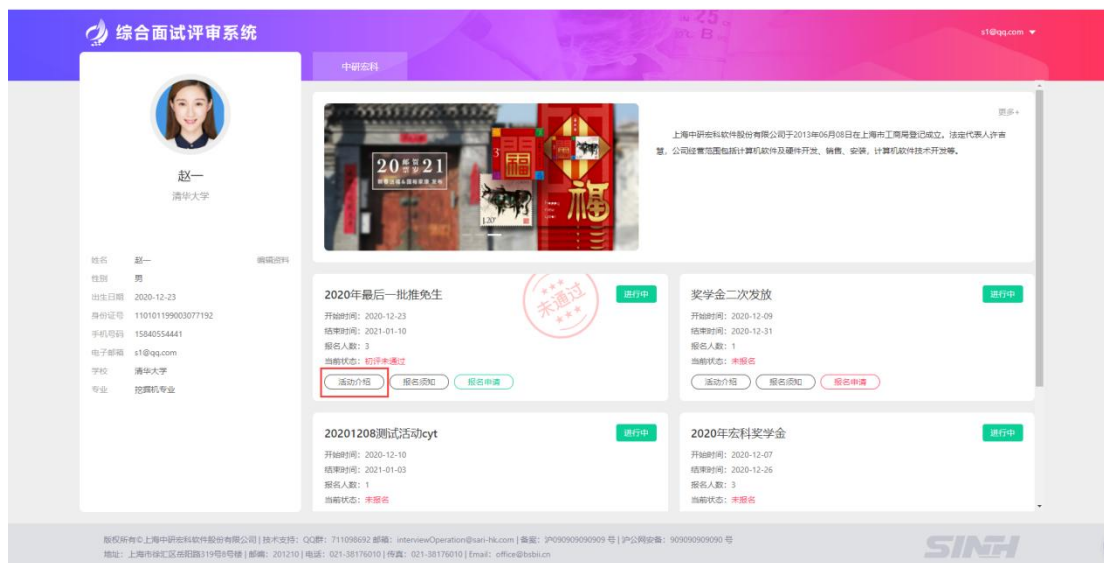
综合面试评审系统

s1@qq.com ▼

中研宏科

赵一
清华大学

姓名 赵一 编辑资料
性别 男
出生日期 2020-12-23
身份证号 110101199003077192
手机号码 15840554441
电子邮箱 s1@qq.com
学校 清华大学
专业 挖掘机专业

20 21

更多+

上海中研宏科软件股份有限公司于2013年06月08日在上海市工商局登记成立。法定代表人许吉慧，公司经营范围包括计算机软件及硬件开发、销售、安装，计算机软件技术开发等。

2020年最后一批推免生
进行中
未通过
开始时间：2020-12-23
结束时间：2021-01-10
报名人数：3
当前状态：初评未通过
活动介绍 报名须知 报名申请

奖学金二次发放
进行中
开始时间：2020-12-09
结束时间：2020-12-31
报名人数：1
当前状态：未报名
活动介绍 报名须知 报名申请

20201208测试活动cyt
进行中
开始时间：2020-12-10
结束时间：2021-01-03
报名人数：1
当前状态：未报名

2020年宏科奖学金
进行中
开始时间：2020-12-07
结束时间：2020-12-26
报名人数：3
当前状态：未报名

版权所有©上海中研宏科软件股份有限公司 | 技术支持：QQ群：711098692 邮箱：interviewOperation@sari-hk.com | 备案：沪0909090909O9 号 | 沪公网安备：909090909090 号
地址：上海市徐汇区宜阳路319号8号楼 | 邮编：201210 | 电话：021-38176010 | 传真：021-38176010 | Email：office@bsbii.cn

SINH